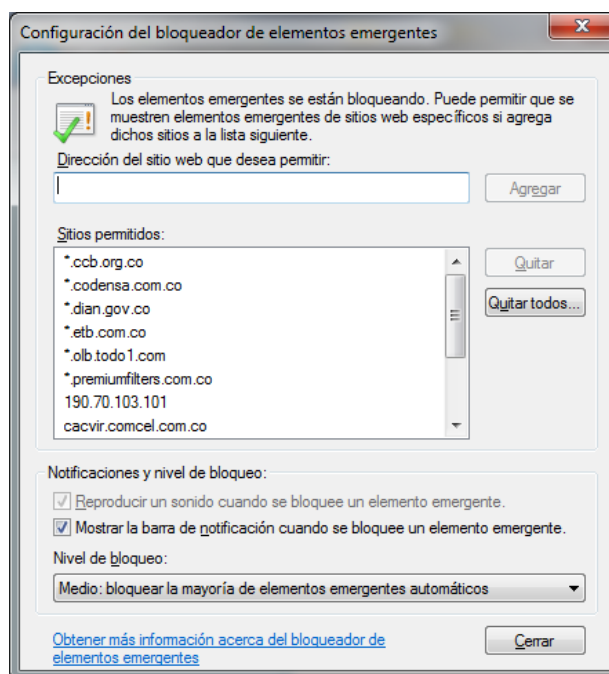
Configuración del bloqueador de elementos emergentes

Excepciones

Los elementos emergentes se están bloqueando. Puede permitir que se muestren elementos emergentes de sitios web específicos si agrega dichos sitios a la lista siguiente.

Dirección del sitio web que desea permitir:

Agregar

Sitios permitidos:

*.ccb.org.co
*.codensa.com.co
*.dian.gov.co
*.etb.com.co
*.olb.todo1.com
*.premiumfilters.com.co
190.70.103.101
cacvir.comcel.com.co

Quitar

Quitar todos...

Notificaciones y nivel de bloqueo:

Reproducir un sonido cuando se bloquee un elemento emergente.

Mostrar la barra de notificación cuando se bloquee un elemento emergente.

Nivel de bloqueo:

Medio: bloquear la mayoría de elementos emergentes automáticos

Obtener más información acerca del bloqueador de elementos emergentes

Cerrar